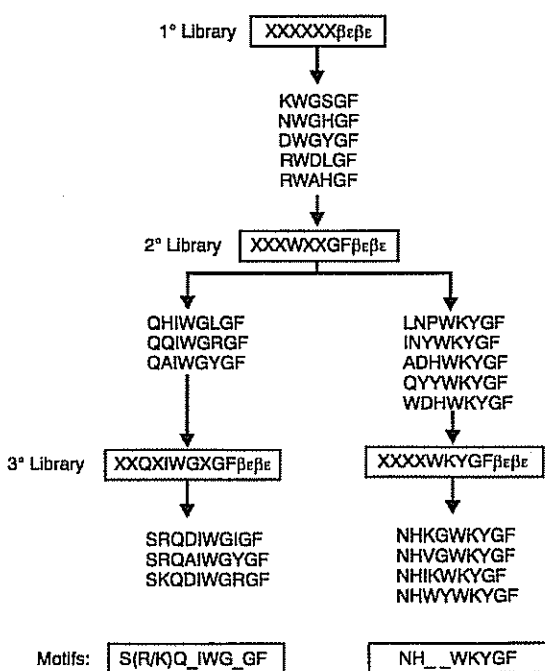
1° Library XXXXXXβεβε

KWGSGF
NWGHGF
DWGYGF
RWDLGF
RWAHGF

2° Library XXXWXXGFβεβε

QHIWGLGF
QQIWGRGF
QAIWGYGF

LNPWKYGF
INYWKYGF
ADHWKYGF
QYYWKYGF
WDHWKYGF

3° Library XXQXIWGXGFβεβε

XXXXWKYGFβεβε

SRQDIWGIGF
SRQAIWGYGF
SKQDIWGRGF

NHKGWKYGF
NHVGWKYGF
NHIKWKYGF
NHWYWKYGF

Motifs: S(R/K)Q_IWG_GF

NH__WKYGF